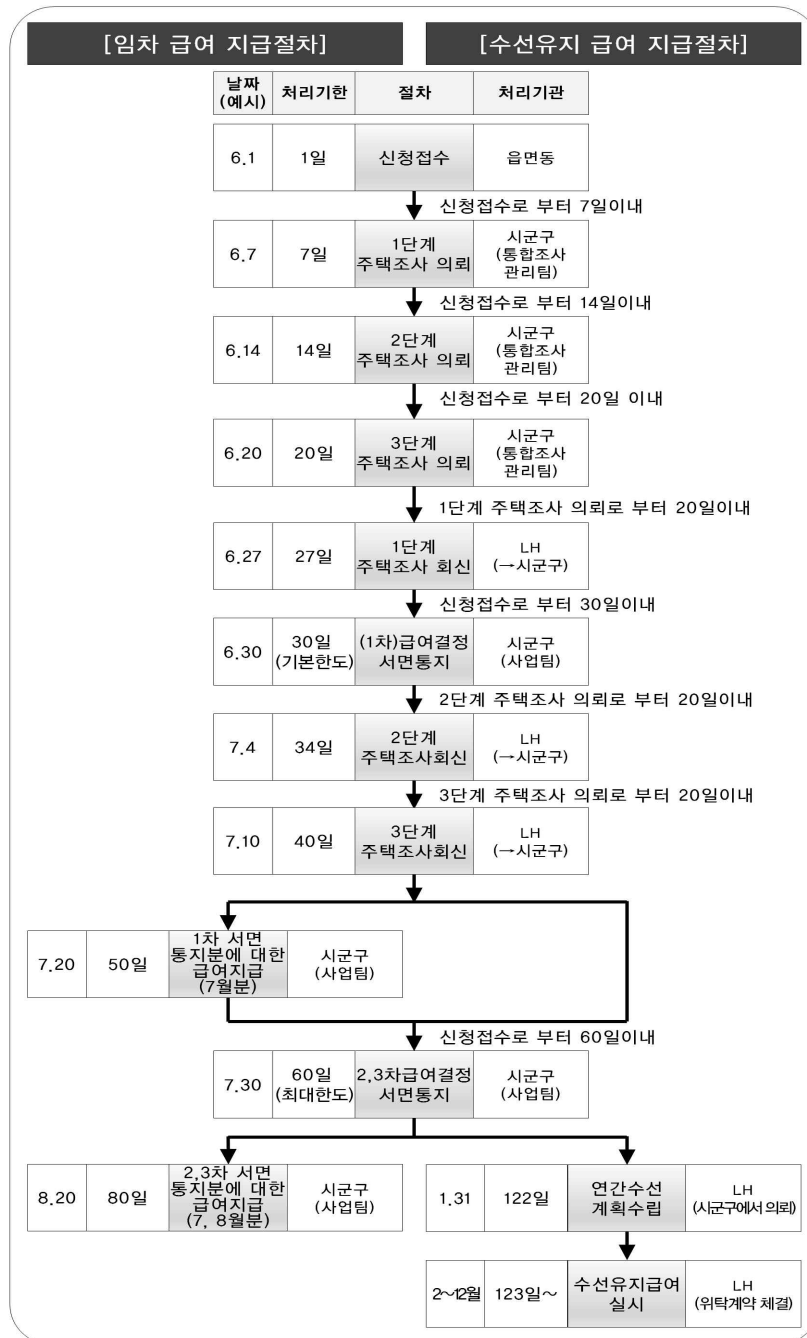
[임차 급여 지급절차]

[수선유지 급여 지급절차]

| 날짜(예시) | 처리기한 | 절차 | 처리기관 |
|---|---|---|---|
| 6.1 | 1일 | 신청접수 | 읍면동 |

신청접수로 부터 7일이내

| 6.7 | 7일 | 1단계 주택조사 의뢰 | 시군구 (통합조사 관리팀) |
|---|---|---|---|

신청접수로 부터 14일이내

| 6.14 | 14일 | 2단계 주택조사 의뢰 | 시군구 (통합조사 관리팀) |
|---|---|---|---|

신청접수로 부터 20일 이내

| 6.20 | 20일 | 3단계 주택조사 의뢰 | 시군구 (통합조사 관리팀) |
|---|---|---|---|

1단계 주택조사 의뢰로 부터 20일이내

| 6.27 | 27일 | 1단계 주택조사 회신 | LH (→시군구) |
|---|---|---|---|

신청접수로 부터 30일이내

| 6.30 | 30일 (기본한도) | (1차)급여결정 서면통지 | 시군구 (사업팀) |
|---|---|---|---|

2단계 주택조사 의뢰로 부터 20일이내

| 7.4 | 34일 | 2단계 주택조사회신 | LH (→시군구) |
|---|---|---|---|

3단계 주택조사 의뢰로 부터 20일이내

| 7.10 | 40일 | 3단계 주택조사회신 | LH (→시군구) |
|---|---|---|---|

| 7.20 | 50일 | 1차 서면 통지분에 대한 급여지급 (7월분) | 시군구 (사업팀) |
|---|---|---|---|

신청접수로 부터 60일이내

| 7.30 | 60일 (최대한도) | 2,3차급여결정 서면통지 | 시군구 (사업팀) |
|---|---|---|---|

| 8.20 | 80일 | 2,3차 서면 통지분에 대한 급여지급 (7, 8월분) | 시군구 (사업팀) |
|---|---|---|---|

| 1.31 | 122일 | 연간수선 계획수립 | LH (시군구에서 의뢰) |
|---|---|---|---|

| 2~12월 | 123일~ | 수선유지급여 실시 | LH (위탁계약 체결) |
|---|---|---|---|